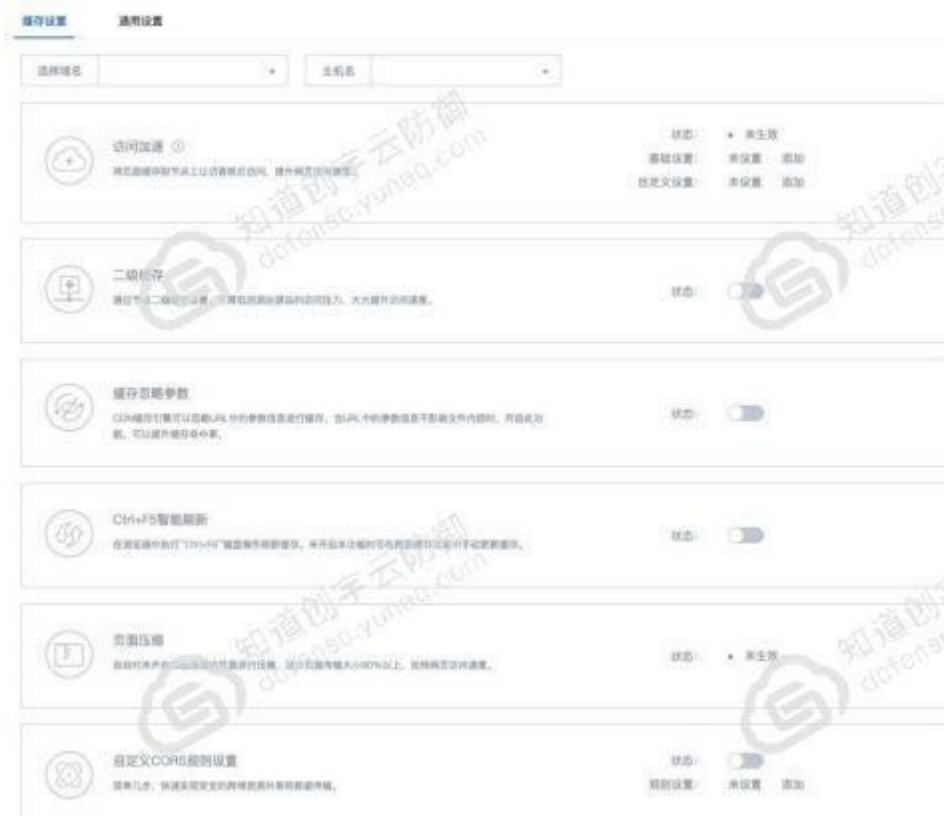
缓存设置 通用设置

选择域名 主机名

访问加速
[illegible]

状态: • 未生效
基础设置: 未设置 添加
自定义设置: 未设置 添加

二级缓存
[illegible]

状态:

缓存忽略参数
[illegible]

状态:

Ctrl+F5智能刷新
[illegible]

状态:

页面压缩
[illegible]

状态: • 未生效

自定义CORS规则设置
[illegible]

状态:
规则设置: 未设置 添加

知道创宇云防御 dcfonso-yunaq.com